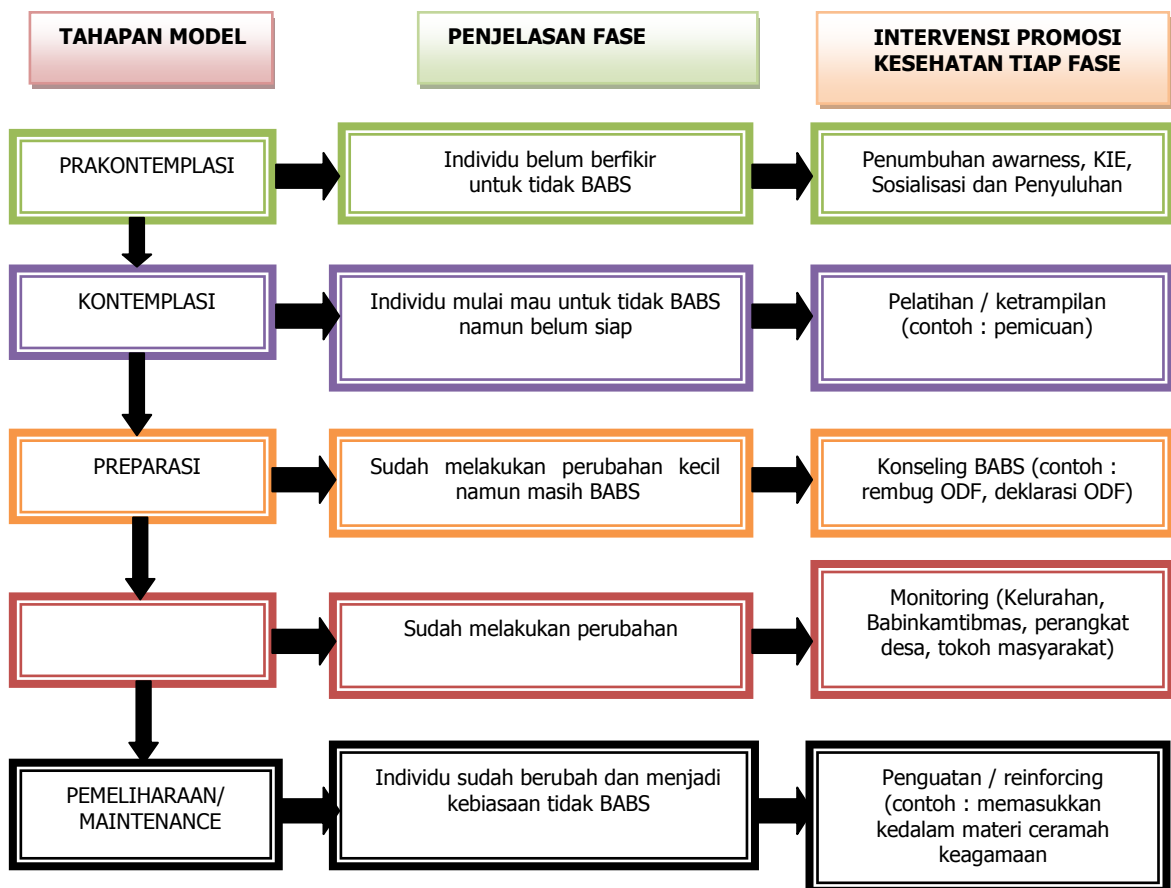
TAHAPAN MODEL

PENJELASAN FASE

INTERVENSI PROMOSI KESEHATAN TIAP FASE

PRAKONTEMPLASI

Individu belum berfikir untuk tidak BABS

Penumbuhan awarness, KIE, Sosialisasi dan Penyuluhan

KONTEMPLASI

Individu mulai mau untuk tidak BABS namun belum siap

Pelatihan / ketrampilan (contoh : pemicuan)

PREPARASI

Sudah melakukan perubahan kecil namun masih BABS

Konseling BABS (contoh : rembug ODF, deklarasi ODF)

Sudah melakukan perubahan

Monitoring (Kelurahan, Babinkamtibmas, perangkat desa, tokoh masyarakat)

PEMELIHARAAN/ MAINTENANCE

Individu sudah berubah dan menjadi kebiasaan tidak BABS

Penguatan / reinforcing (contoh : memasukkan kedalam materi ceramah keagamaan